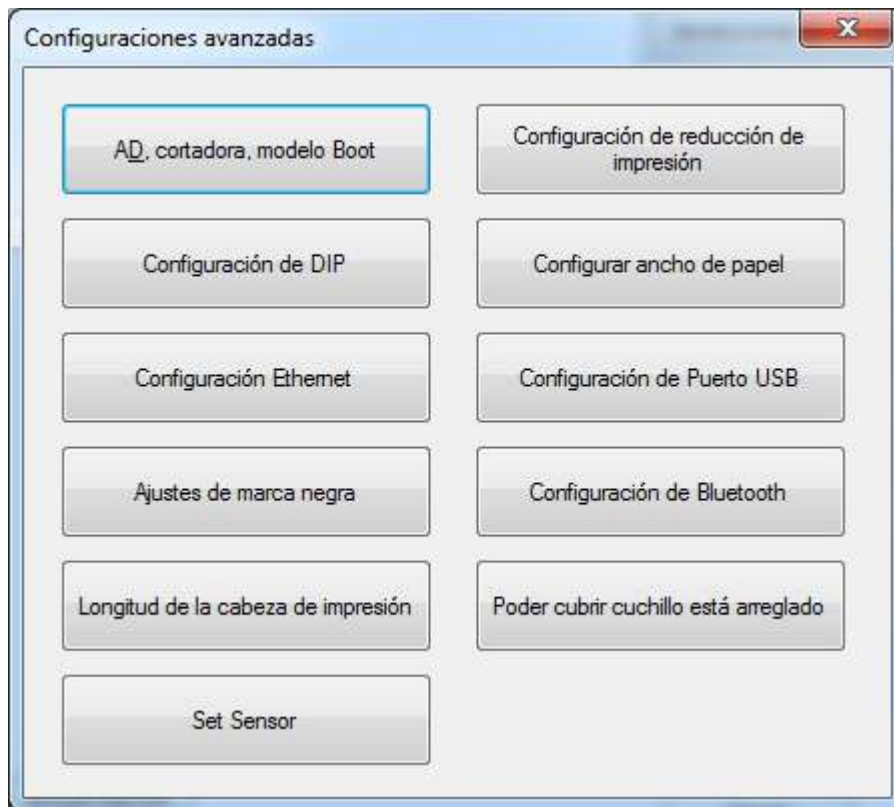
Configuraciones avanzadas

AD, cortadora, modelo Boot

Configuración de reducción de impresión

Configuración de DIP

Configurar ancho de papel

Configuración Ethernet

Configuración de Puerto USB

Ajustes de marca negra

Configuración de Bluetooth

Longitud de la cabeza de impresión

Poder cubrir cuchillo está arreglado

Set Sensor